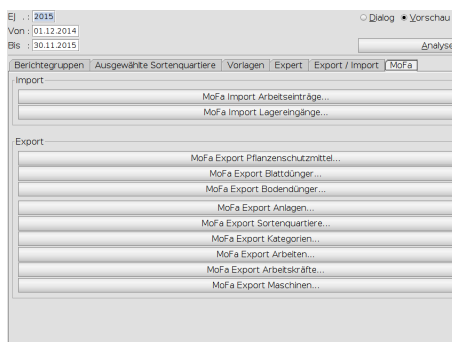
EJ . : 2015
Von : 01.12.2014
Bis : 30.11.2015

Dialog
Vorschau
Analyse

Berichtegruppen | Ausgewählte Sortenquartiere | Vorlagen | Expert | Export / Import | MoFa

Import
MoFa Import Arbeitseinträge...
MoFa Import Lagereingänge...

Export
MoFa Export Pflanzenschutzmittel...
MoFa Export Blattdünger...
MoFa Export Bodendünger...
MoFa Export Anlagen...
MoFa Export Sortenquartiere...
MoFa Export Kategorien...
MoFa Export Arbeiten...
MoFa Export Arbeitskräfte...
MoFa Export Maschinen...